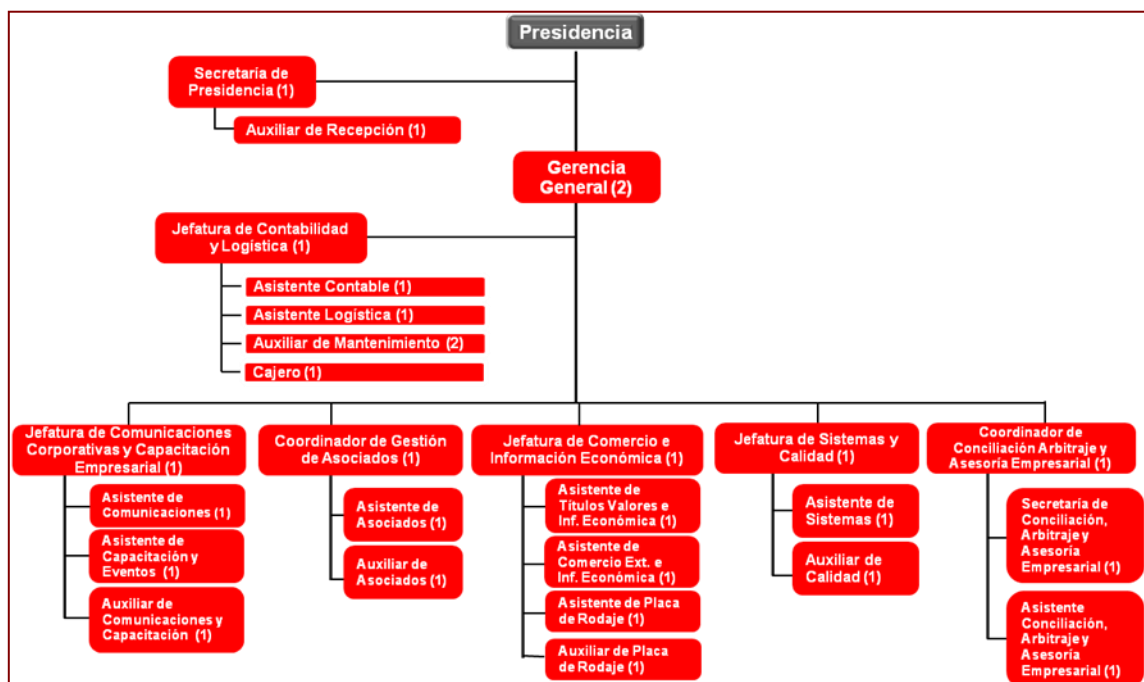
Presidencia

Secretaría de Presidencia (1)

Auxiliar de Recepción (1)

Gerencia General (2)

Jefatura de Contabilidad y Logística (1)

Asistente Contable (1)

Asistente Logística (1)

Auxiliar de Mantenimiento (2)

Cajero (1)

Jefatura de Comunicaciones Corporativas y Capacitación Empresarial (1)

Asistente de Comunicaciones (1)

Asistente de Capacitación y Eventos (1)

Auxiliar de Comunicaciones y Capacitación (1)

Coordinador de Gestión de Asociados (1)

Asistente de Asociados (1)

Auxiliar de Asociados (1)

Jefatura de Comercio e Información Económica (1)

Asistente de Títulos Valores e Inf. Económica (1)

Asistente de Comercio Ext. e Inf. Económica (1)

Asistente de Placa de Rodaje (1)

Auxiliar de Placa de Rodaje (1)

Jefatura de Sistemas y Calidad (1)

Asistente de Sistemas (1)

Auxiliar de Calidad (1)

Coordinador de Conciliación Arbitraje y Asesoría Empresarial (1)

Secretaría de Conciliación, Arbitraje y Asesoría Empresarial (1)

Asistente Conciliación, Arbitraje y Asesoría Empresarial (1)